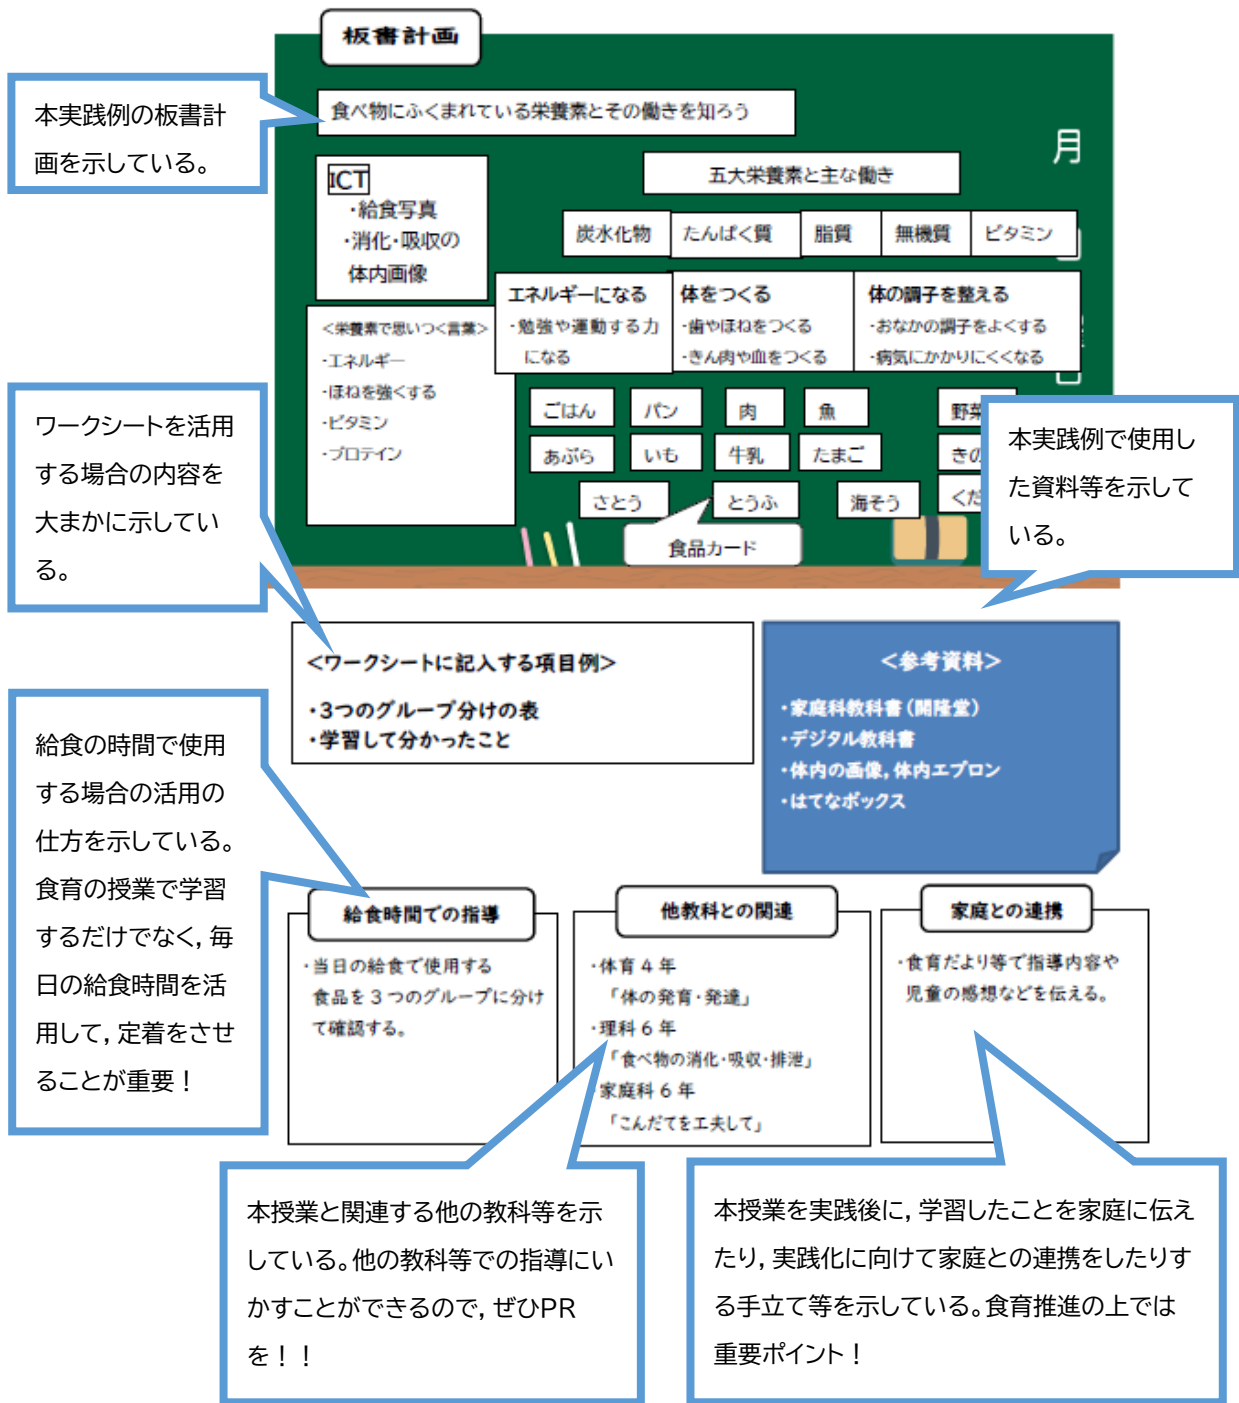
板書計画

本実践例の板書計画を示している。

食べ物にふくまれている栄養素とその働きを知ろう

月

ICT
・給食写真
・消化・吸収の体内画像

五大栄養素と主な働き

| 炭水化物 | たんぱく質 | 脂質 | 無機質 | ビタミン |
|---|---|---|---|---|

エネルギーになる
・勉強や運動する力になる

体をつくる
・歯やほねをつくる
・きん肉や血をつくる

体の調子を整える
・おなかの調子をよくする
・病気にかかりにくくなる

<栄養素で思いつく言葉>
・エネルギー
・ほねを強くする
・ビタミン
・プロテイン

ごはん パン 肉 魚 野菜
あぶら いも 牛乳 たまご きの
さとう とうふ 海そう くだ

食品カード

ワークシートを活用する場合の内容を大まかに示している。

本実践例で使用した資料等を示している。

<ワークシートに記入する項目例>
・3つのグループ分けの表
・学習して分かったこと

<参考資料>
・家庭科教科書（開隆堂）
・デジタル教科書
・体内の画像，体内エプロン
・はてなボックス

給食の時間で使用する場合の活用の仕方を示している。食育の授業で学習するだけでなく，毎日の給食時間を活用して，定着をさせることが重要！

給食時間での指導
・当日の給食で使用する食品を３つのグループに分けて確認する。

他教科との関連
・体育４年
「体の発育・発達」
・理科６年
「食べ物の消化・吸収・排泄」
家庭科６年
「こんだてを工夫して」

家庭との連携
・食育だより等で指導内容や児童の感想などを伝える。

本授業と関連する他の教科等を示している。他の教科等での指導にいかすことができるので，ぜひPRを！！

本授業を実践後に，学習したことを家庭に伝えたり，実践化に向けて家庭との連携をしたりする手立て等を示している。食育推進の上では重要ポイント！